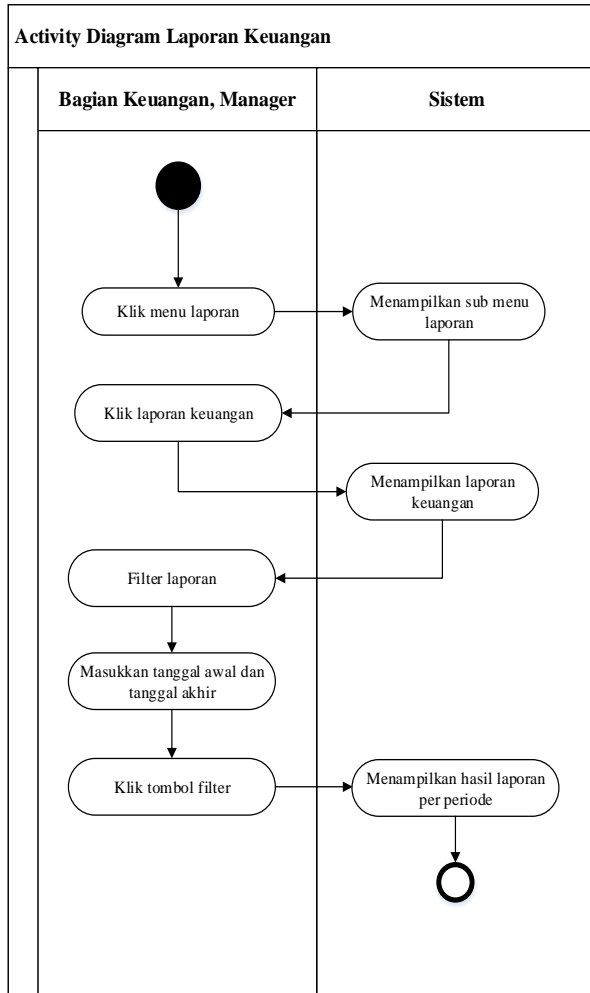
Activity Diagram Laporan Keuangan

Bagian Keuangan, Manager

Sistem

Klik menu laporan

Menampilkan sub menu laporan

Klik laporan keuangan

Menampilkan laporan keuangan

Filter laporan

Masukkan tanggal awal dan tanggal akhir

Klik tombol filter

Menampilkan hasil laporan per periode